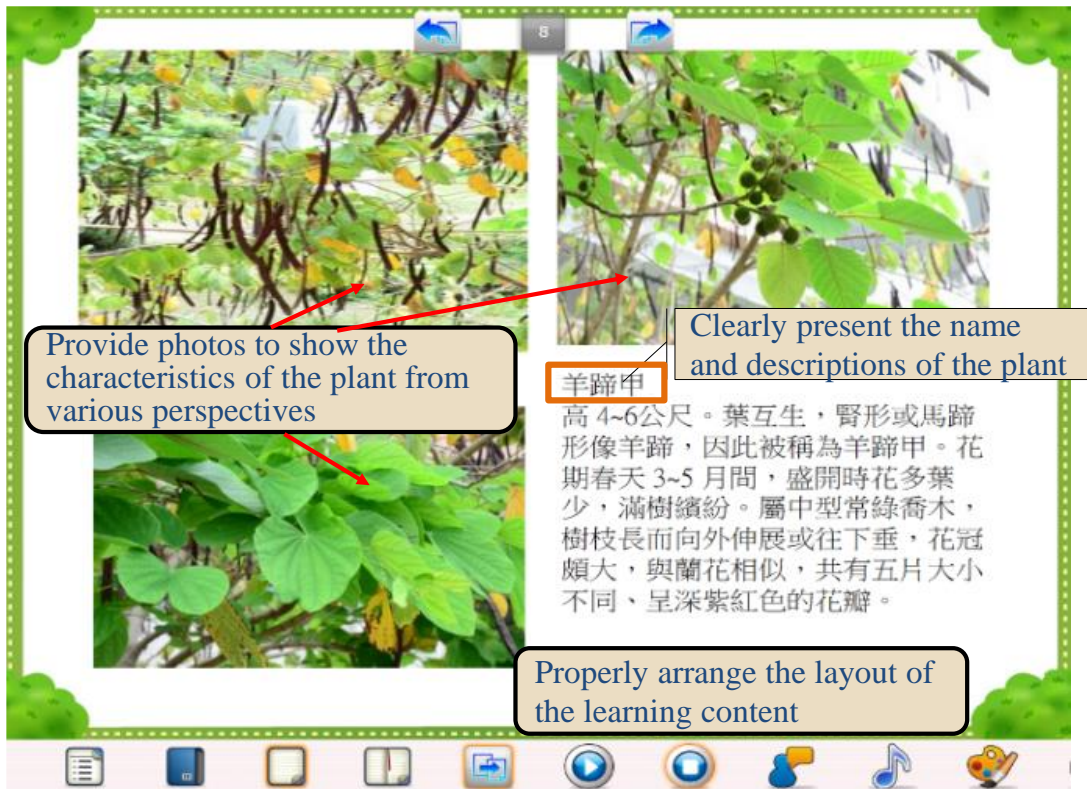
8

Provide photos to show the characteristics of the plant from various perspectives

Clearly present the name and descriptions of the plant

羊蹄甲
高 4~6公尺。葉互生，腎形或馬蹄形像羊蹄，因此被稱為羊蹄甲。花期春天 3~5 月間，盛開時花多葉少，滿樹繽紛。屬中型常綠喬木，樹枝長而向外伸展或往下垂，花冠頗大，與蘭花相似，共有五片大小不同、呈深紫紅色的花瓣。

Properly arrange the layout of the learning content